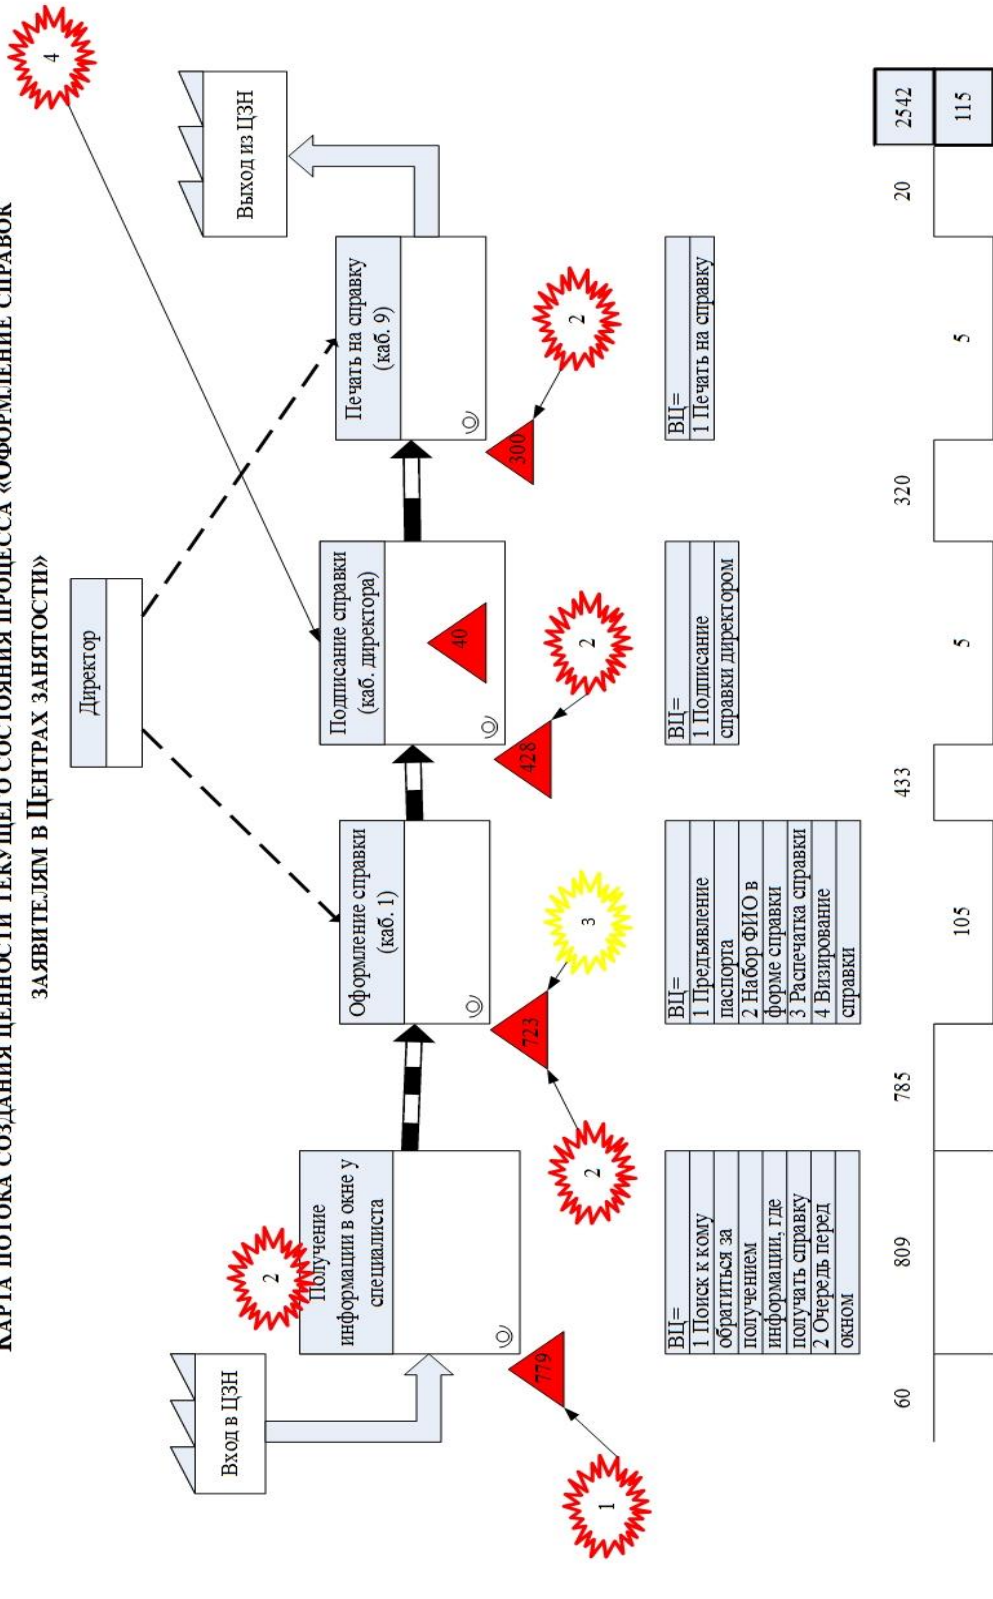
КАРТА ПОТОКА СОЗДАНИЯ ЦЕННОСТИ ТЕКУЩЕГО СОСТОЯНИЯ ПРОЦЕССА «ОФОРМЛЕНИЕ СПРАВОК ЗАЯВИТЕЛЯМ В ЦЕНТРАХ ЗАНЯТОСТИ»

Директор

Вход в ЦЗН

Получение информации в окне у специалиста

Оформление справки (каб. 1)

Подписание справки (каб. директора)

Печать на справку (каб. 9)

Выход из ЦЗН

1
779
2
2
723
3
40
428
2
300
2
4

ВЦ=
1 Поиск к кому обратиться за получением информации, где получать справку
2 Очередь перед окном

ВЦ=
1 Предъявление паспорта
2 Набор ФИО в форме справки
3 Распечатка справки
4 Визирование справки

ВЦ=
1 Подписание справки директором

ВЦ=
1 Печать на справку

| 60 | 809 | 785 | 105 | 433 | 5 | 320 | 5 | 20 | 2542 |
|---|---|---|---|---|---|---|---|---|---|
| | | | | | | | | | 115 |